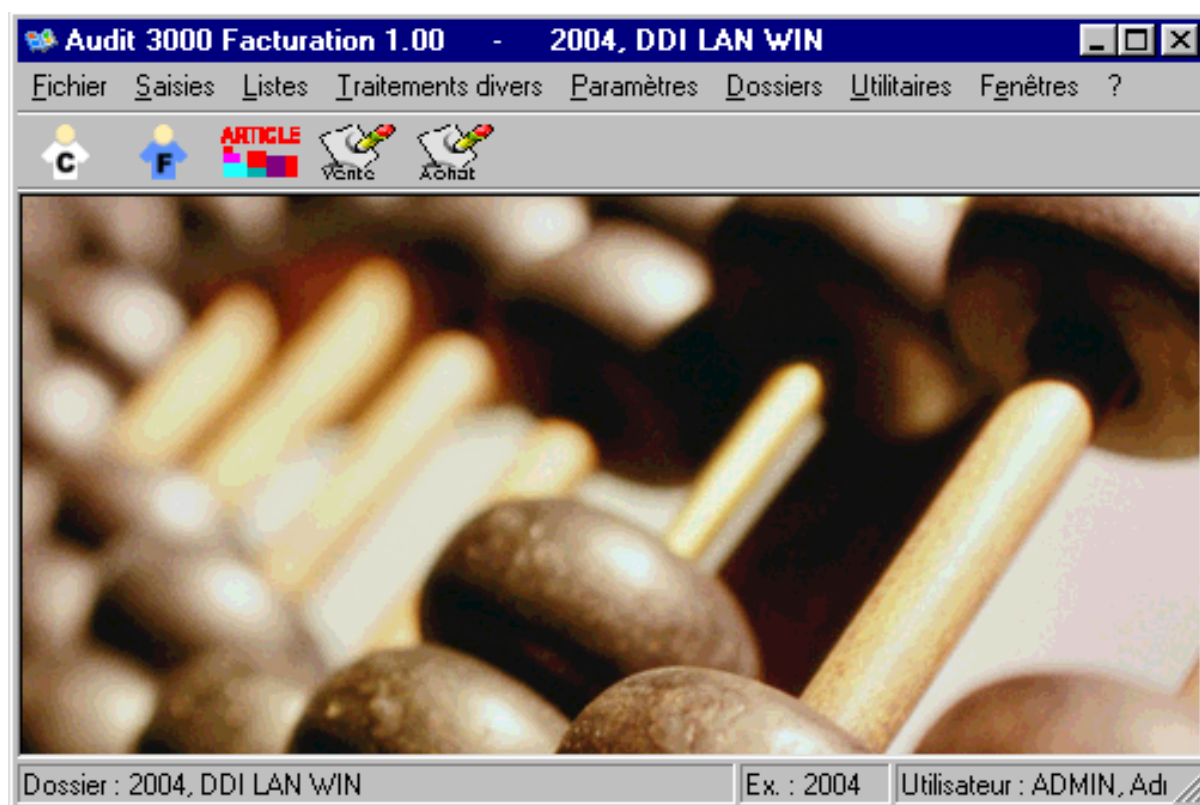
Audit 3000 Facturation 1.00 - 2004, DDI LAN WIN

Fichier Saisies Listes Traitements divers Paramètres Dossiers Utilitaires Fenêtres ?

C F ARTICLE Vente Achat

Dossier : 2004, DDI LAN WIN | Ex. : 2004 | Utilisateur : ADMIN, Adı